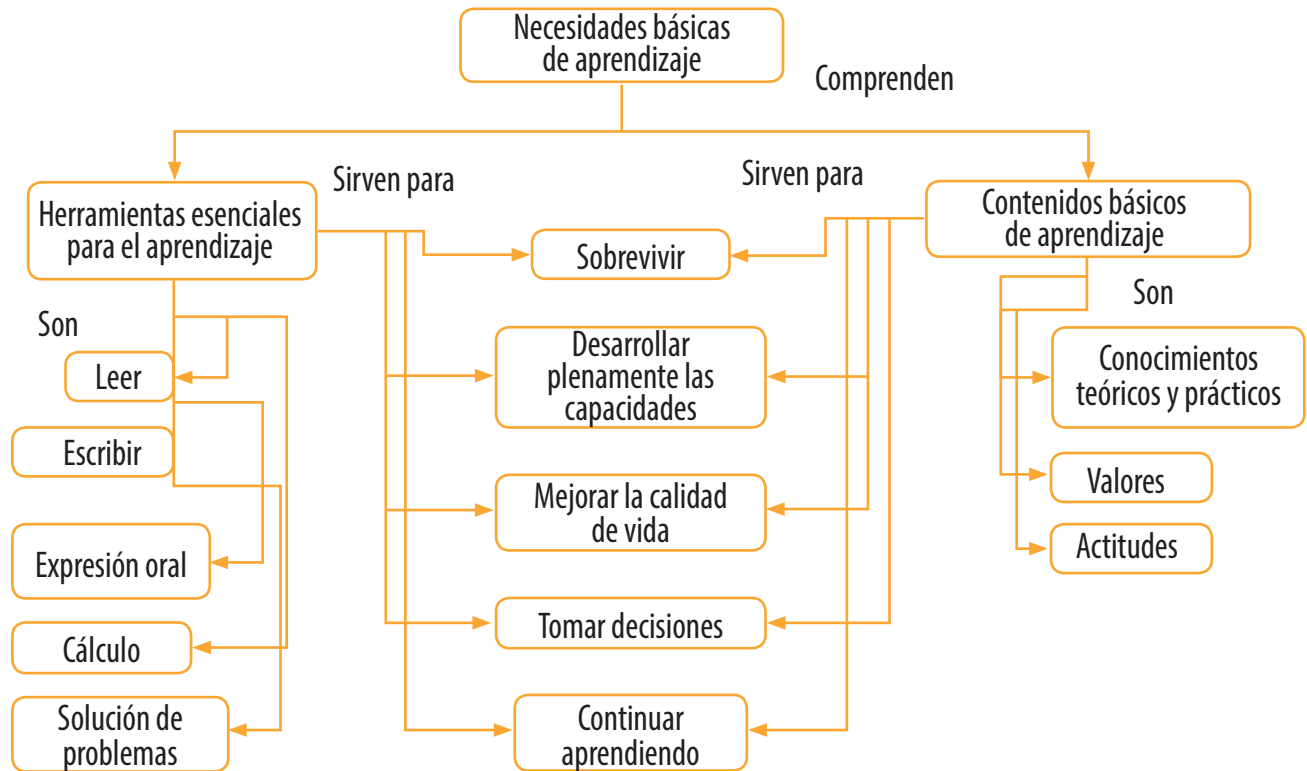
Necesidades básicas de aprendizaje

Comprenden

Herramientas esenciales para el aprendizaje

Sirven para

Sirven para

Contenidos básicos de aprendizaje

Son

Leer

Escribir

Expresión oral

Cálculo

Solución de problemas

Sobrevivir

Desarrollar plenamente las capacidades

Mejorar la calidad de vida

Tomar decisiones

Continuar aprendiendo

Son

Conocimientos teóricos y prácticos

Valores

Actitudes